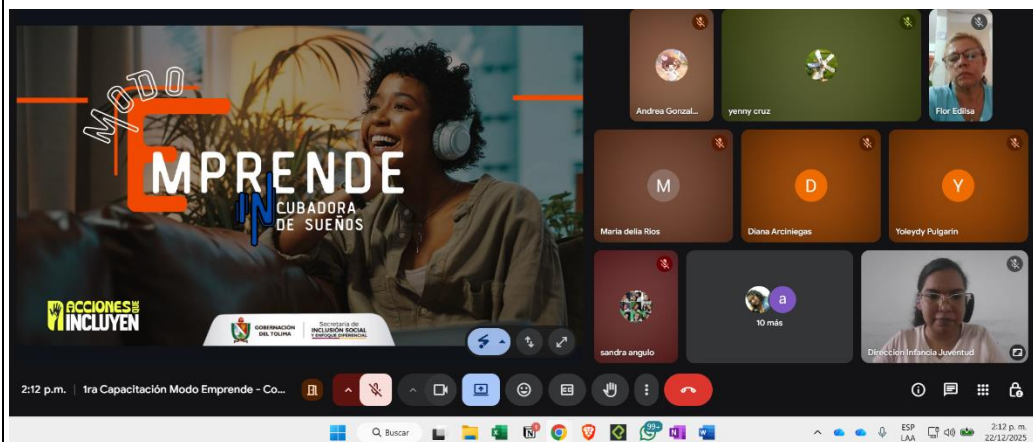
MODO
EMPRENDE
INCUBADORA DE SUEÑOS

ACCIONES QUE INCLUYEN

GOBERNACIÓN DEL TOLIMA | Secretaría de INCLUSIÓN SOCIAL Y ENFOQUE DIFERENCIAL

Andrea Gonzal...
yenny cruz
Flor Edilsa
M
Maria delia Rios
D
Diana Arciniegas
Y
Yoleydy Pulgarin
sandra angulo
a
10 más
Dirección Infancia Juventud

2:12 p.m. | 1ra Capacitación Modo Emprende - Co...

Buscar
99+
ESP LAA
2:12 p. m.
22/12/2025